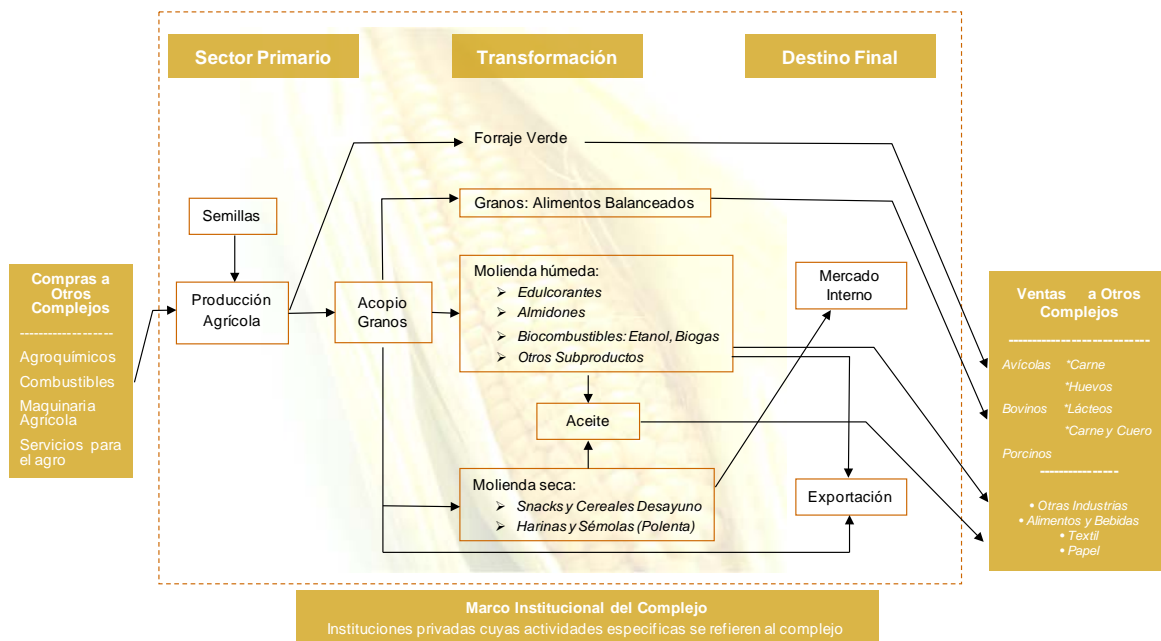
Sector Primario

Transformación

Destino Final

Compras a Otros Complejos

------------------

Agroquímicos

Combustibles

Maquinaria Agrícola

Servicios para el agro

Semillas

Producción Agrícola

Forraje Verde

Granos: Alimentos Balanceados

Acopio Granos

Molienda húmeda:
➢ Edulcorantes
➢ Almidones
➢ Biocombustibles: Etanol, Biogas
➢ Otros Subproductos

Aceite

Molienda seca:
➢ Snacks y Cereales Desayuno
➢ Harinas y Sémolas (Polenta)

Mercado Interno

Exportación

Ventas a Otros Complejos

------------------------------

Avícolas *Carne
*Huevos
Bovinos *Lácteos
*Carne y Cuero
Porcinos

--------------

• Otras Industrias
• Alimentos y Bebidas
• Textil
• Papel

Marco Institucional del Complejo
Instituciones privadas cuyas actividades especificas se refieren al complejo